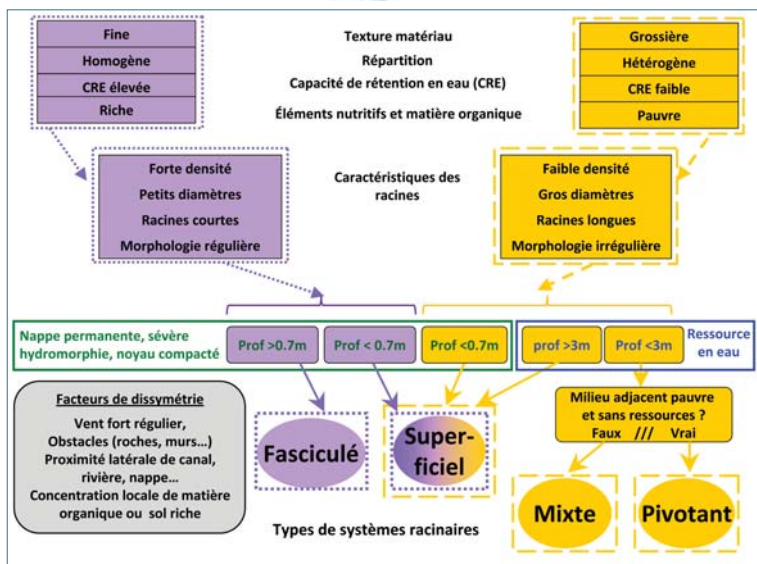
Fine
Homogène
CRE élevée
Riche

Texture matériau
Répartition
Capacité de rétention en eau (CRE)
Éléments nutritifs et matière organique

Grossière
Hétérogène
CRE faible
Pauvre

Forte densité
Petits diamètres
Racines courtes
Morphologie régulière

Caractéristiques des racines

Faible densité
Gros diamètres
Racines longues
Morphologie irrégulière

Nappe permanente, sévère hydromorphie, noyau compacté

Prof >0.7m
Prof < 0.7m
Prof <0.7m
prof >3m
Prof <3m

Ressource en eau

Facteurs de dissymétrie
Vent fort régulier,
Obstacles (roches, murs...)
Proximité latérale de canal, rivière, nappe...
Concentration locale de matière organique ou sol riche

Fasciculé

Superficiel

Milieu adjacent pauvre et sans ressources ?
Faux /// Vrai

Mixte

Pivotant

Types de systèmes racinaires